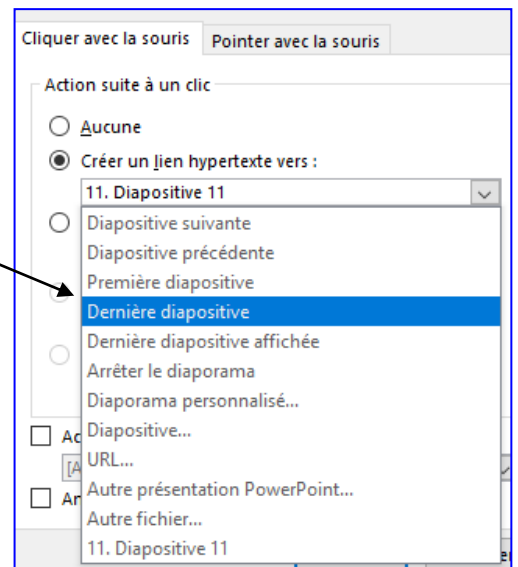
Cliquer avec la souris | Pointer avec la souris

Action suite à un clic

Aucune

Créer un lien hypertexte vers :

11. Diapositive 11

Diapositive suivante
Diapositive précédente
Première diapositive
Dernière diapositive
Dernière diapositive affichée
Arrêter le diaporama
Diaporama personnalisé...
Diapositive...
URL...
Autre présentation PowerPoint...
Autre fichier...
11. Diapositive 11

Ac

[A

Ar